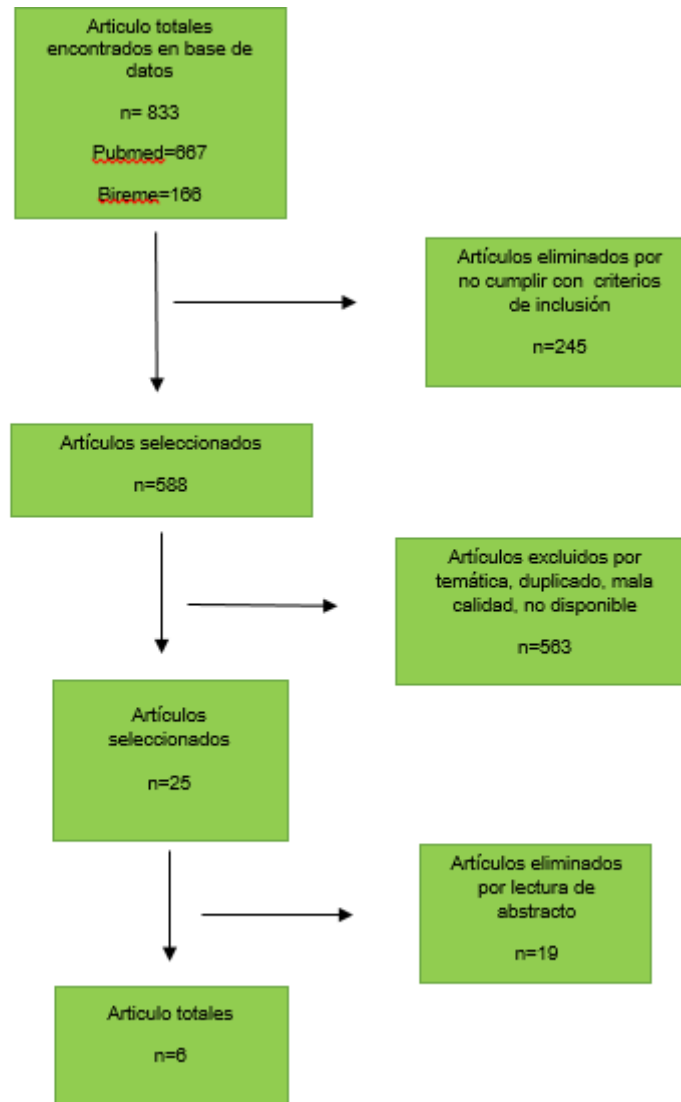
Articulo totales encontrados en base de datos

n= 833

Pubmed=667

Bireme=166

Artículos eliminados por no cumplir con criterios de inclusión

n=245

Artículos seleccionados

n=588

Artículos excluidos por temática, duplicado, mala calidad, no disponible

n=563

Artículos seleccionados

n=25

Artículos eliminados por lectura de abstracto

n=19

Articulo totales

n=6